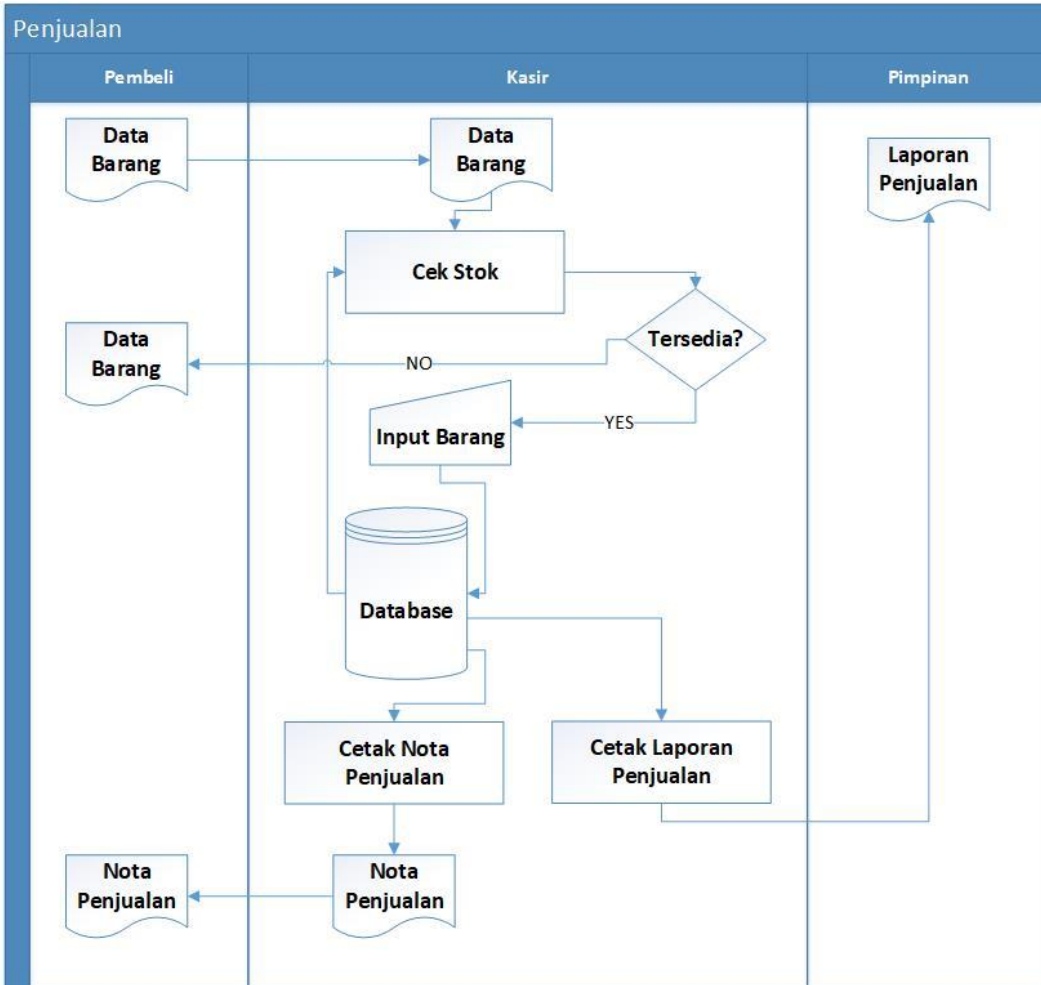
Penjualan

Pembeli

Kasir

Pimpinan

Data Barang

Data Barang

Laporan Penjualan

Cek Stok

Data Barang

NO

Tersedia?

YES

Input Barang

Database

Cetak Nota Penjualan

Cetak Laporan Penjualan

Nota Penjualan

Nota Penjualan